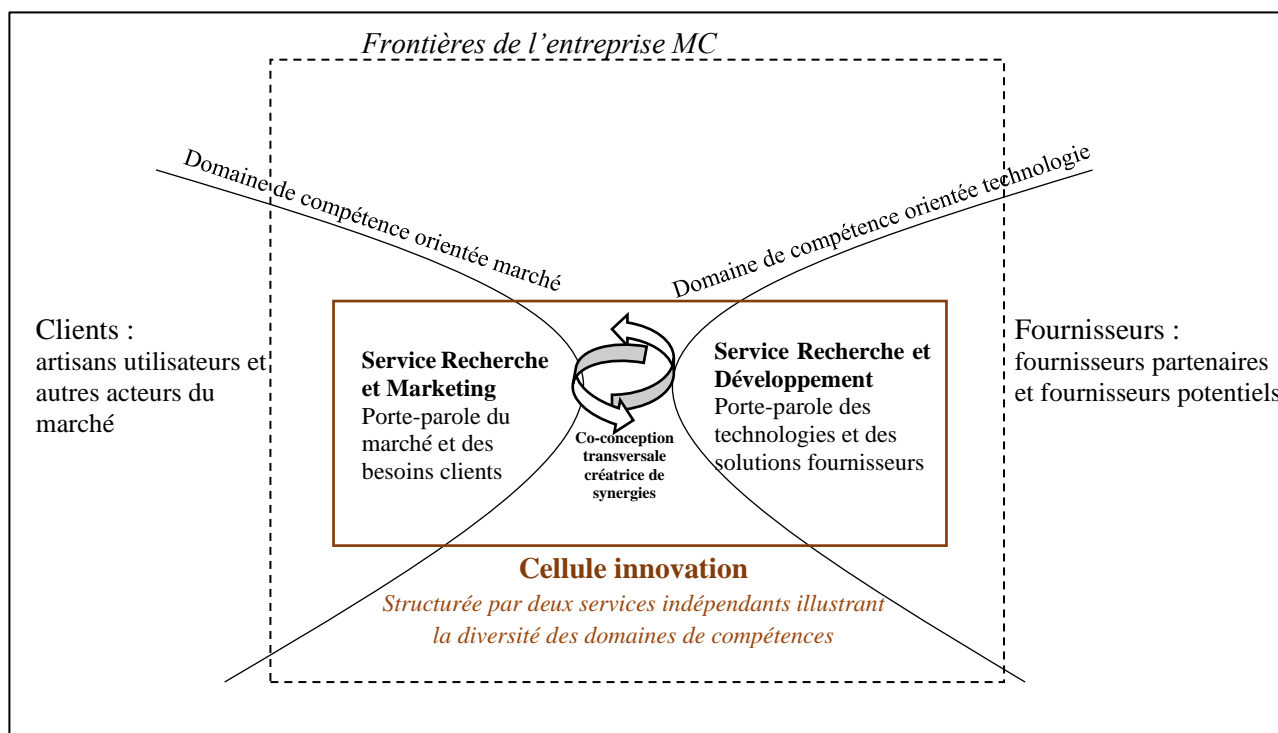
Frontières de l'entreprise MC

Domaine de compétence orientée marché

Domaine de compétence orientée technologie

Clients :
artisans utilisateurs et autres acteurs du marché

Service Recherche et Marketing
Porte-parole du marché et des besoins clients

Co-conception transversale créatrice de synergies

Service Recherche et Développement
Porte-parole des technologies et des solutions fournisseurs

Fournisseurs :
fournisseurs partenaires et fournisseurs potentiels

Cellule innovation
Structurée par deux services indépendants illustrant la diversité des domaines de compétences